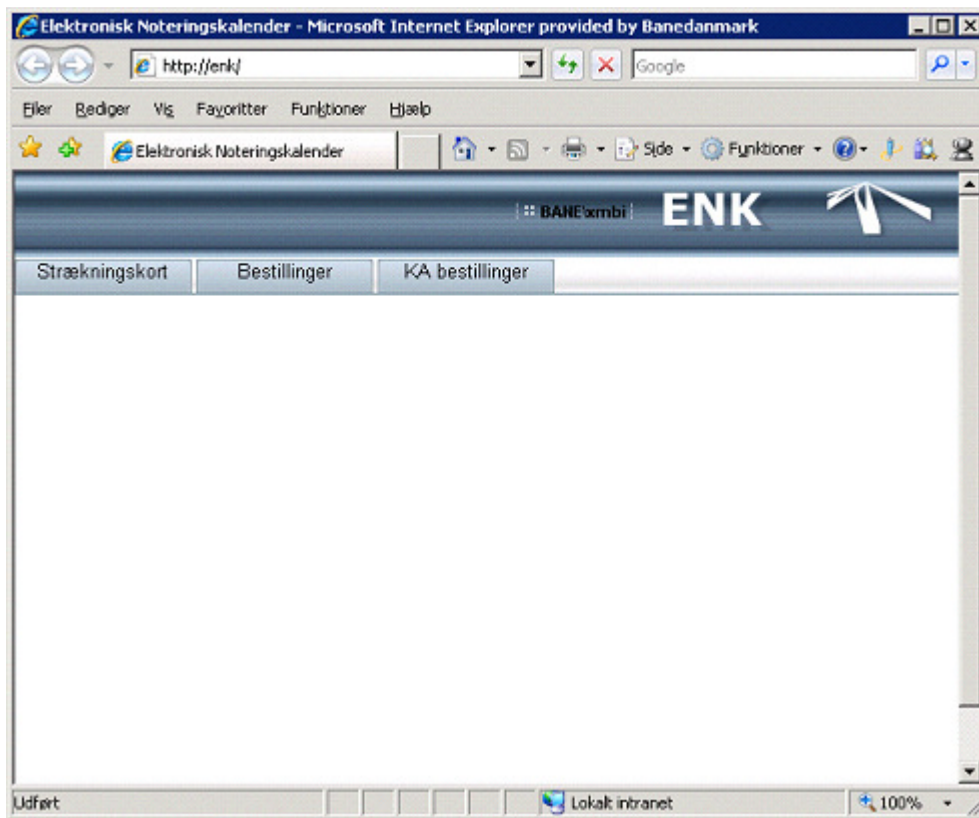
Elektronisk Noteringskalender - Microsoft Internet Explorer provided by Banedanmark

http://enk/

Google

Filer Rediger Vis Favoritter Funktioner Hjælp

Elektronisk Noteringskalender

Side Funktioner

BANE xmbi

ENK

Strækningskort

Bestillinger

KA bestillinger

Udført

Lokalt intranet

100%